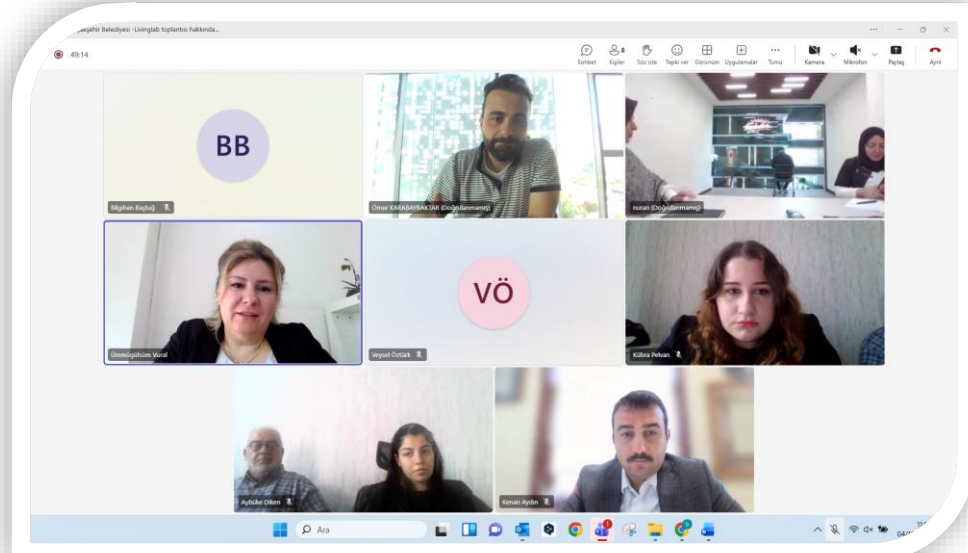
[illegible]şehir Belediyesi -Livinglab toplantısı hakkında...

49:14

Sohbet Kişiler Söz iste Tepki ver Görünüm Uygulamalar Tümü Kamera Mikrofon Paylaş Ayrıl

BB

Bilgihan Baştuğ

Ömer KARABAYRAKTAR (Doğrulanmamış)

nuran (Doğrulanmamış)

Ümmügülsüm Vural

VÖ

Veysel Öztürk

Kübra Pelvan

Aybüke Diken

Kenan Aydın

Ara